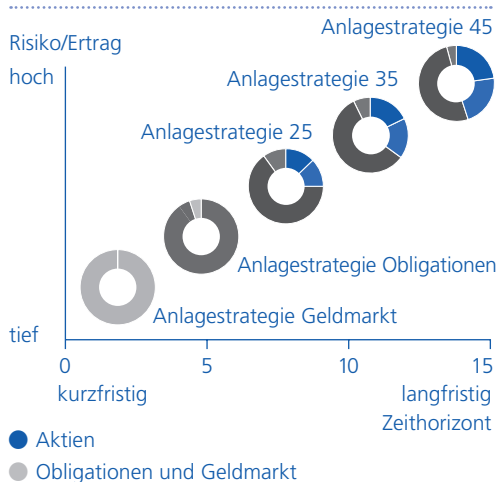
Risiko/Ertrag

hoch

tief

Anlagestrategie 45

Anlagestrategie 35

Anlagestrategie 25

Anlagestrategie Obligationen

Anlagestrategie Geldmarkt

0
kurzfristig

5

10

15
langfristig
Zeithorizont

Aktien

Obligationen und Geldmarkt